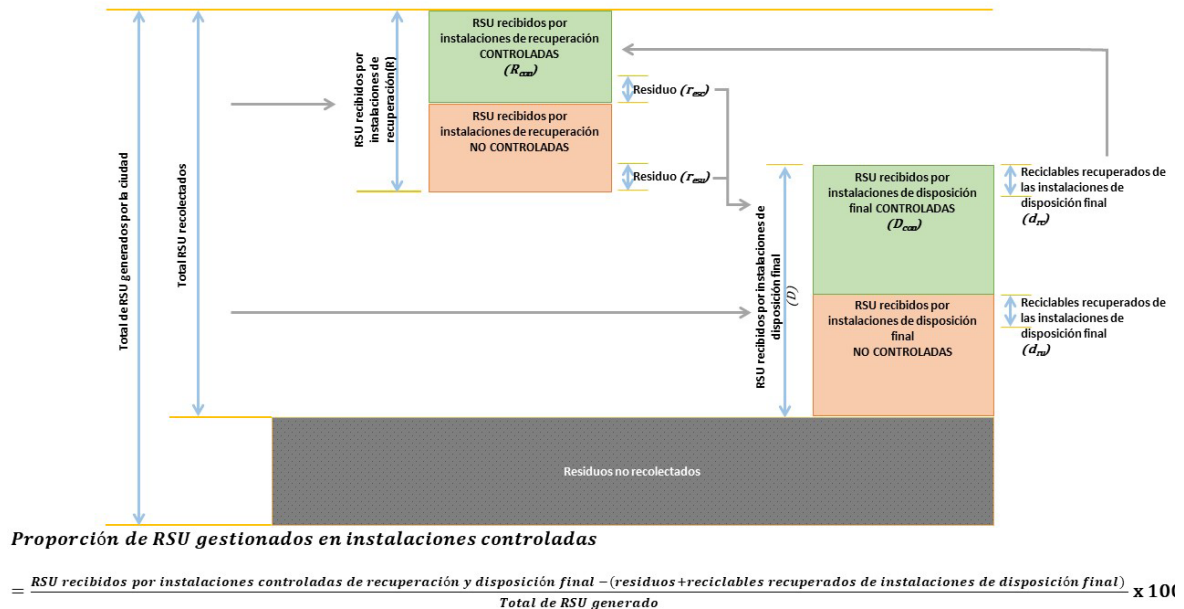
RSU recibidos por instalaciones de recuperación CONTROLADAS ($R_{con}$)

Residuo ($r_{esc}$)

RSU recibidos por instalaciones de recuperación NO CONTROLADAS

Residuo ($r_{esu}$)

RSU recibidos por instalaciones de recuperación(R)

Total de RSU generados por la ciudad

Total RSU recolectados

RSU recibidos por instalaciones de disposición final CONTROLADAS ($D_{con}$)

Reciclables recuperados de las instalaciones de disposición final ($d_{rc}$)

RSU recibidos por instalaciones de disposición final NO CONTROLADAS

Reciclables recuperados de las instalaciones de disposición final ($d_{ru}$)

RSU recibidos por instalaciones de disposición final ($D$)

Residuos no recolectados

Proporción de RSU gestionados en instalaciones controladas

$= \frac{RSU\ recibidos\ por\ instalaciones\ controladas\ de\ recuperación\ y\ disposición\ final\ -(residuos+reciclables\ recuperados\ de\ instalaciones\ de\ disposición\ final)}{Total\ de\ RSU\ generado}$ x 10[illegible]